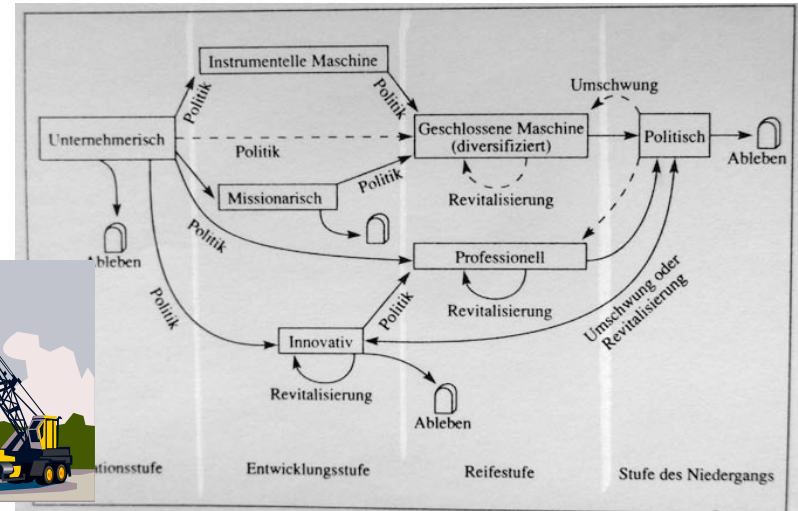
Instrumentelle Maschine

Politik

Politik

Umschwung

Unternehmerisch

Politik

Geschlossene Maschine (diversifiziert)

Politisch

Ableben

Revitalisierung

Missionarisch

Politik

Politik

Ableben

Professionell

Politik

Revitalisierung

Umschwung oder Revitalisierung

Politik

Innovativ

Revitalisierung

Ableben

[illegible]tionsstufe

Entwicklungsstufe

Reifestufe

Stufe des Niedergangs